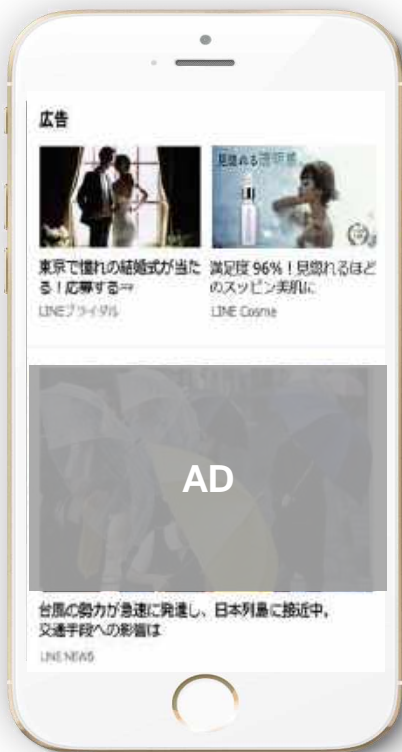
広告

見惚れる透明感

東京で憧れの結婚式が当たる！応募する⇒

LINEブライダル

満足度96%！見惚れるほどのスッピン美肌に

LINE Cosme

AD

台風の勢力が急速に発達し、日本列島に接近中。交通手段への影響は

LINE NEWS